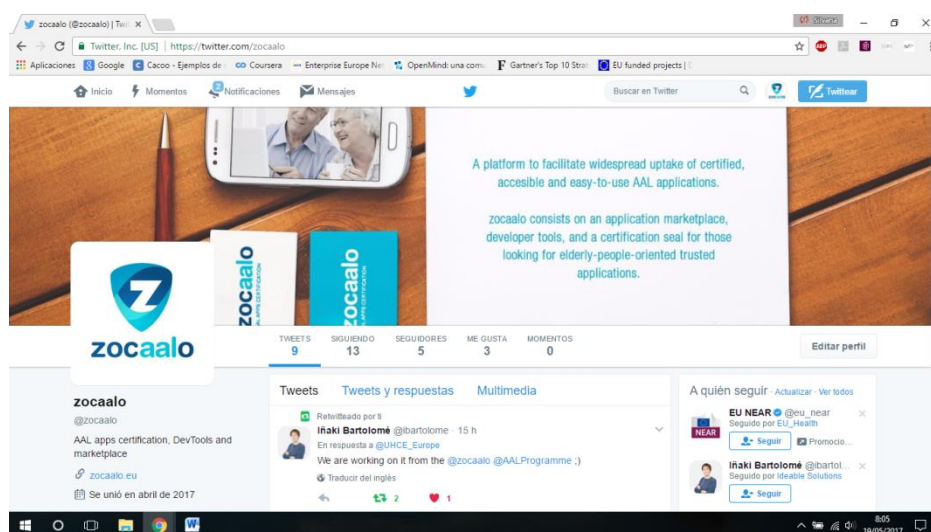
zocaalo (@zocaalo) | Twi ×

Silvana

Twitter, Inc. [US] | https://twitter.com/zocaalo

Aplicaciones Google Cacoo - Ejemplos de Coursera Enterprise Europe Ne OpenMind: una comu Gartner's Top 10 Stra EU funded projects |

Inicio Momentos Notificaciones Mensajes Buscar en Twitter Twittear

A platform to facilitate widespread uptake of certified, accesible and easy-to-use AAL applications.

zocaalo consists on an application marketplace, developer tools, and a certification seal for those looking for elderly-people-oriented trusted applications.

zocaalo

zocaalo

zocaalo

| TWEETS | SIGUIENDO | SEGUIDORES | ME GUSTA | MOMENTOS |
|---|---|---|---|---|
| 9 | 13 | 5 | 3 | 0 |

Editar perfil

zocaalo
@zocaalo
AAL apps certification, DevTools and marketplace
zocaalo.eu
Se unió en abril de 2017

Tweets Tweets y respuestas Multimedia

Retwitteado por ti
Iñaki Bartolomé @ibartolome · 15 h
En respuesta a @UHCE_Europe
We are working on it from the @zocaalo @AALProgramme ;)
Traducir del inglés
2 1

A quién seguir · Actualizar · Ver todos
EU NEAR @eu_near
Seguido por EU_Health
Seguir Promocio...
NEAR
Iñaki Bartolomé @ibartol...
Seguido por Ideable Solutions
Seguir

8:05
18/05/2017